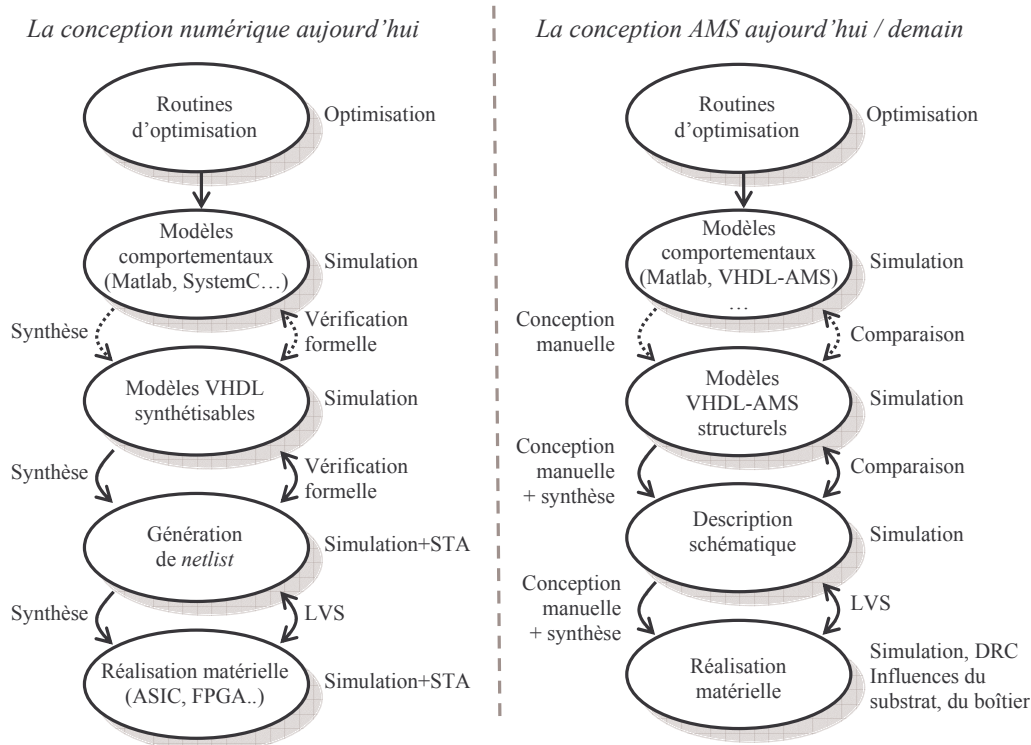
La conception numérique aujourd'hui

Routines d'optimisation

Optimisation

Modèles comportementaux (Matlab, SystemC…)

Simulation

Synthèse

Vérification formelle

Modèles VHDL synthétisables

Simulation

Synthèse

Vérification formelle

Génération de netlist

Simulation+STA

Synthèse

LVS

Réalisation matérielle (ASIC, FPGA..)

Simulation+STA

La conception AMS aujourd'hui / demain

Routines d'optimisation

Optimisation

Modèles comportementaux (Matlab, VHDL-AMS) …

Simulation

Conception manuelle

Comparaison

Modèles VHDL-AMS structurels

Simulation

Conception manuelle + synthèse

Comparaison

Description schématique

Simulation

Conception manuelle + synthèse

LVS

Réalisation matérielle

Simulation, DRC Influences du substrat, du boîtier